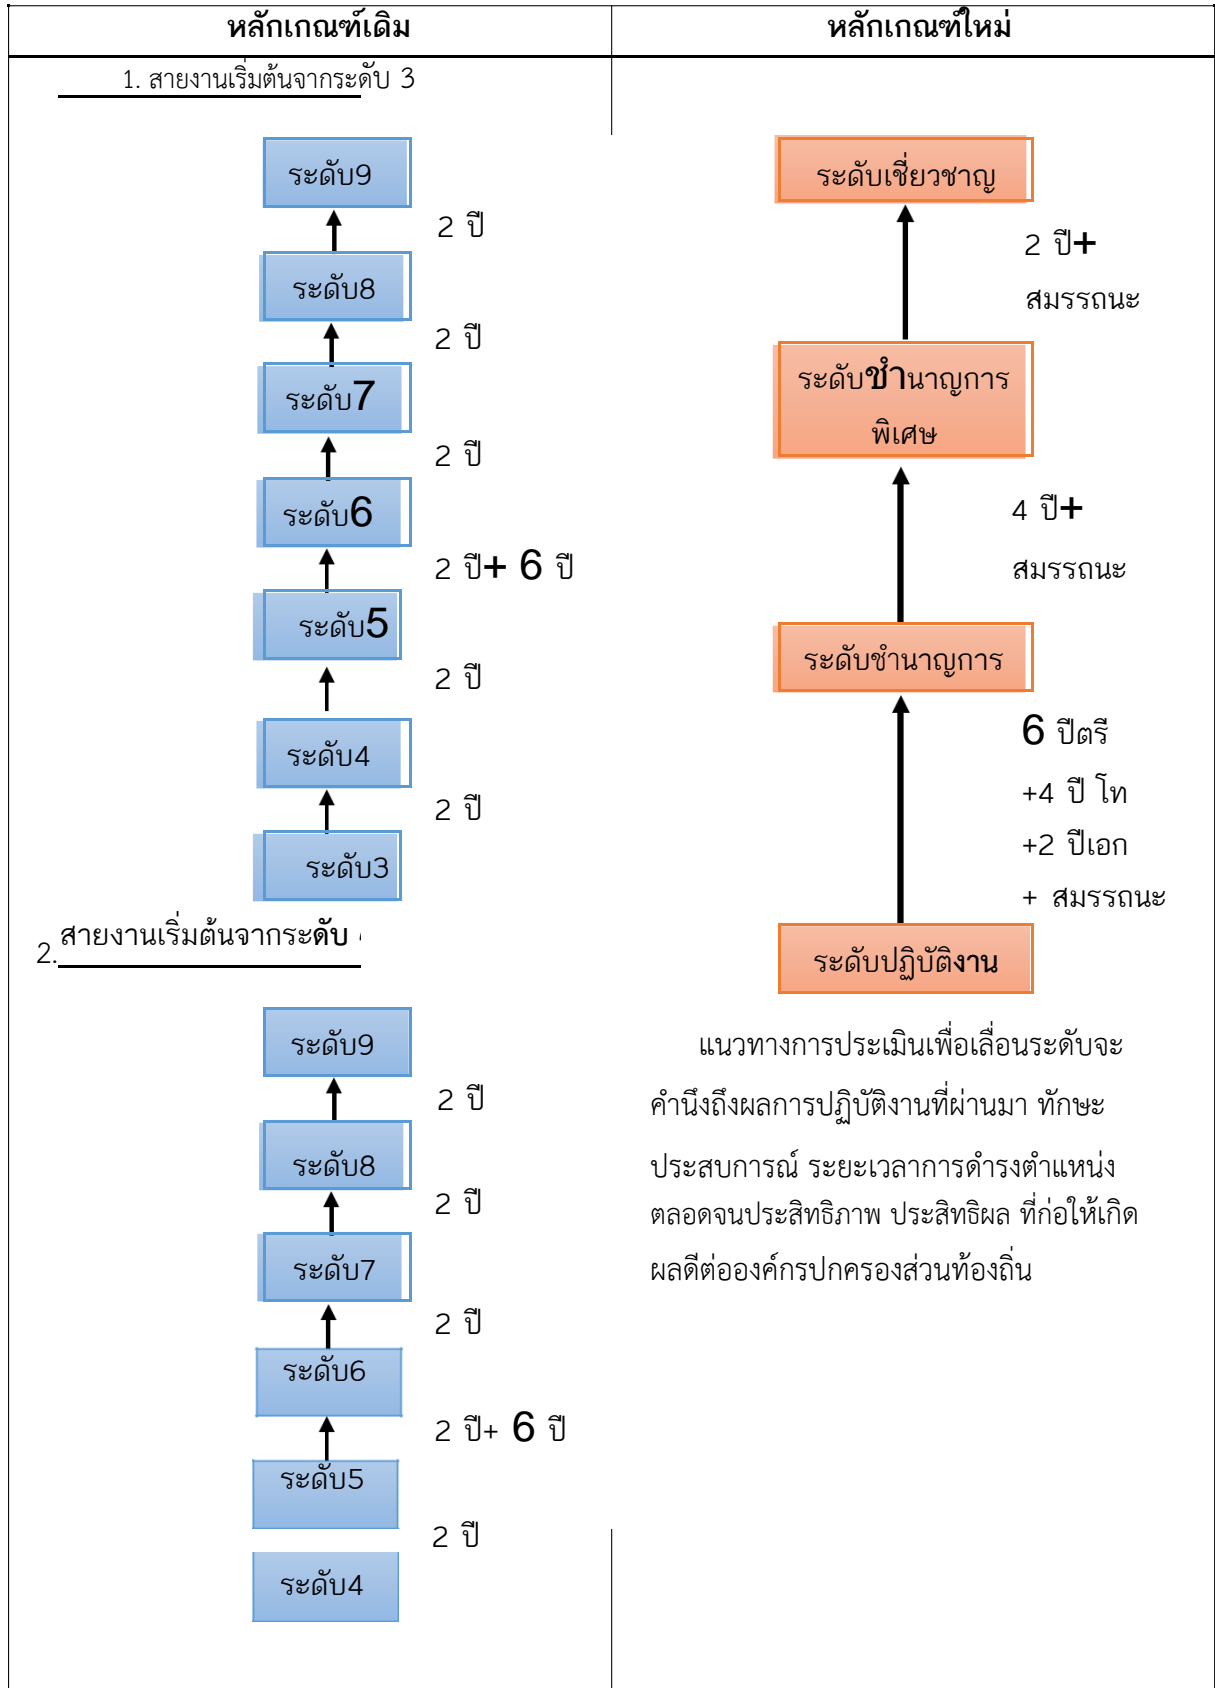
| หลักเกณฑ์เดิม | หลักเกณฑ์ใหม่ |
|---|---|
| 1. สายงานเริ่มต้นจากระดับ 3 | |

ระดับ9

2 ปี

ระดับ8

2 ปี

ระดับ7

2 ปี

ระดับ6

2 ปี+ 6 ปี

ระดับ5

2 ปี

ระดับ4

2 ปี

ระดับ3

2. สายงานเริ่มต้นจากระดับ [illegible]

ระดับ9

2 ปี

ระดับ8

2 ปี

ระดับ7

2 ปี

ระดับ6

2 ปี+ 6 ปี

ระดับ5

2 ปี

ระดับ4

ระดับเชี่ยวชาญ

2 ปี+

สมรรถนะ

ระดับชำนาญการพิเศษ

4 ปี+

สมรรถนะ

ระดับชำนาญการ

6 ปีตรี

+4 ปี โท

+2 ปีเอก

+ สมรรถนะ

ระดับปฏิบัติงาน

แนวทางการประเมินเพื่อเลื่อนระดับจะคำนึงถึงผลการปฏิบัติงานที่ผ่านมา ทักษะ ประสบการณ์ ระยะเวลาการดำรงตำแหน่ง ตลอดจนประสิทธิภาพ ประสิทธิผล ที่ก่อให้เกิดผลดีต่อองค์กรปกครองส่วนท้องถิ่น